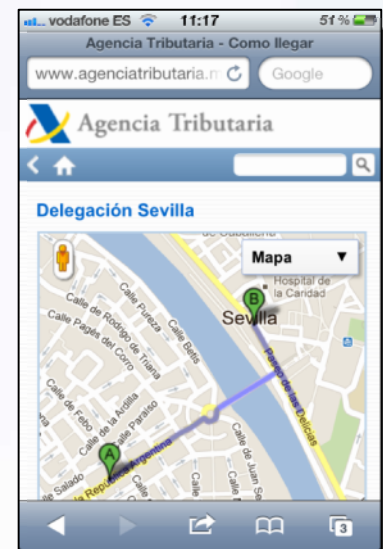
vodafone ES 11:17 51 %

Agencia Tributaria - Como llegar

www.agenciatributaria.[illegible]

Google

Agencia Tributaria

Delegación Sevilla

Mapa

Hospital de la Caridad

Sevilla

B

A

Calle Pureza

Calle Betis

Calle de Rodrigo de Triana

Calle Pagés del Corro

Calle de Febo

Calle de la Ardilla

Calle Paraíso

Calle Salado

Calle República Argentina

Paseo de las Delicias

Calle de Juan Se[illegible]

3